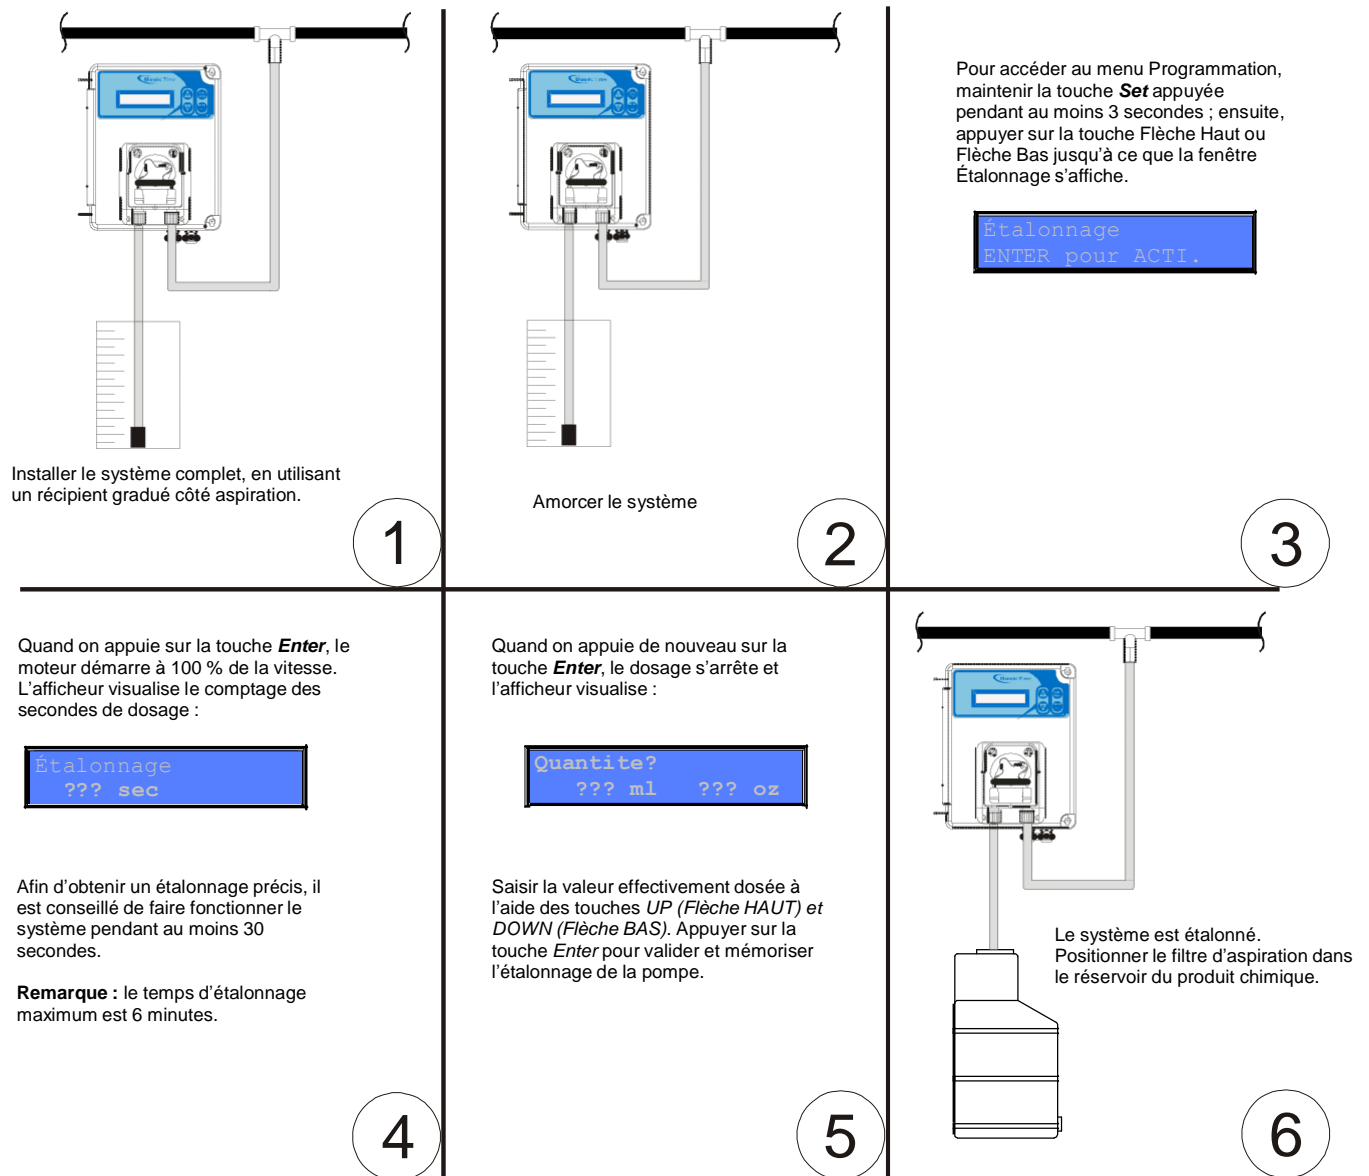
Installer le système complet, en utilisant un récipient gradué côté aspiration.

1

Amorcer le système

2

Pour accéder au menu Programmation, maintenir la touche ***Set*** appuyée pendant au moins 3 secondes ; ensuite, appuyer sur la touche Flèche Haut ou Flèche Bas jusqu'à ce que la fenêtre Étalonnage s'affiche.

Étalonnage
ENTER pour ACTI.

3

Quand on appuie sur la touche ***Enter***, le moteur démarre à 100 % de la vitesse. L'afficheur visualise le comptage des secondes de dosage :

Étalonnage
??? sec

Afin d'obtenir un étalonnage précis, il est conseillé de faire fonctionner le système pendant au moins 30 secondes.

**Remarque :** le temps d'étalonnage maximum est 6 minutes.

4

Quand on appuie de nouveau sur la touche ***Enter***, le dosage s'arrête et l'afficheur visualise :

Quantite?
??? ml ??? oz

Saisir la valeur effectivement dosée à l'aide des touches *UP (Flèche HAUT) et DOWN (Flèche BAS)*. Appuyer sur la touche *Enter* pour valider et mémoriser l'étalonnage de la pompe.

5

Le système est étalonné. Positionner le filtre d'aspiration dans le réservoir du produit chimique.

6